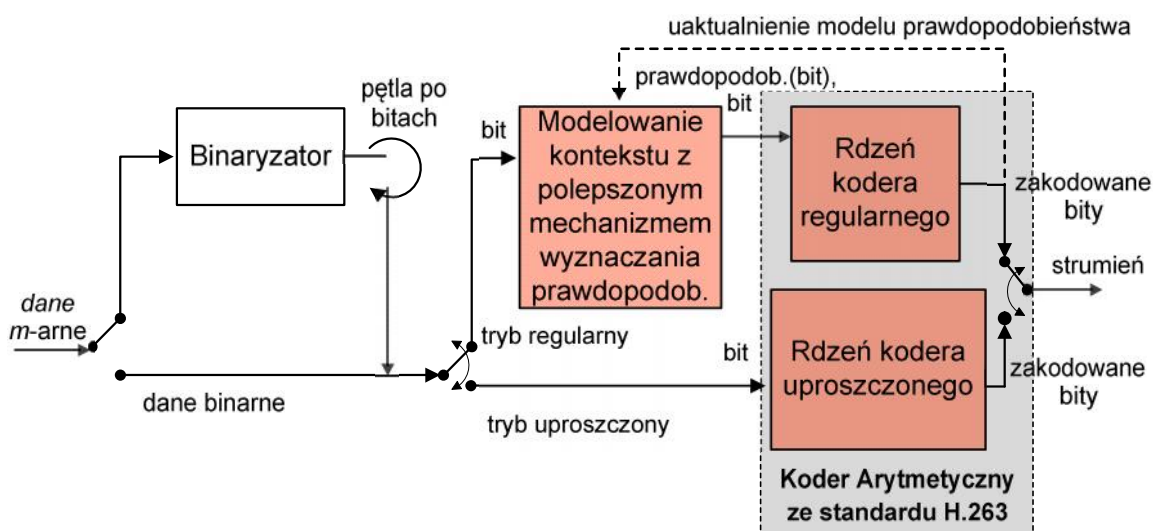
uaktualnienie modelu prawdopodobieństwa

prawdopodob.(bit), bit

pętla po bitach

bit

Binaryzator

Modelowanie kontekstu z polepszonym mechanizmem wyznaczania prawdopodob.

Rdzeń kodera regularnego

zakodowane bity

strumień

dane m-arne

tryb regularny

bit

Rdzeń kodera uproszczonego

zakodowane bity

dane binarne

tryb uproszczony

Koder Arytmetyczny ze standardu H.263